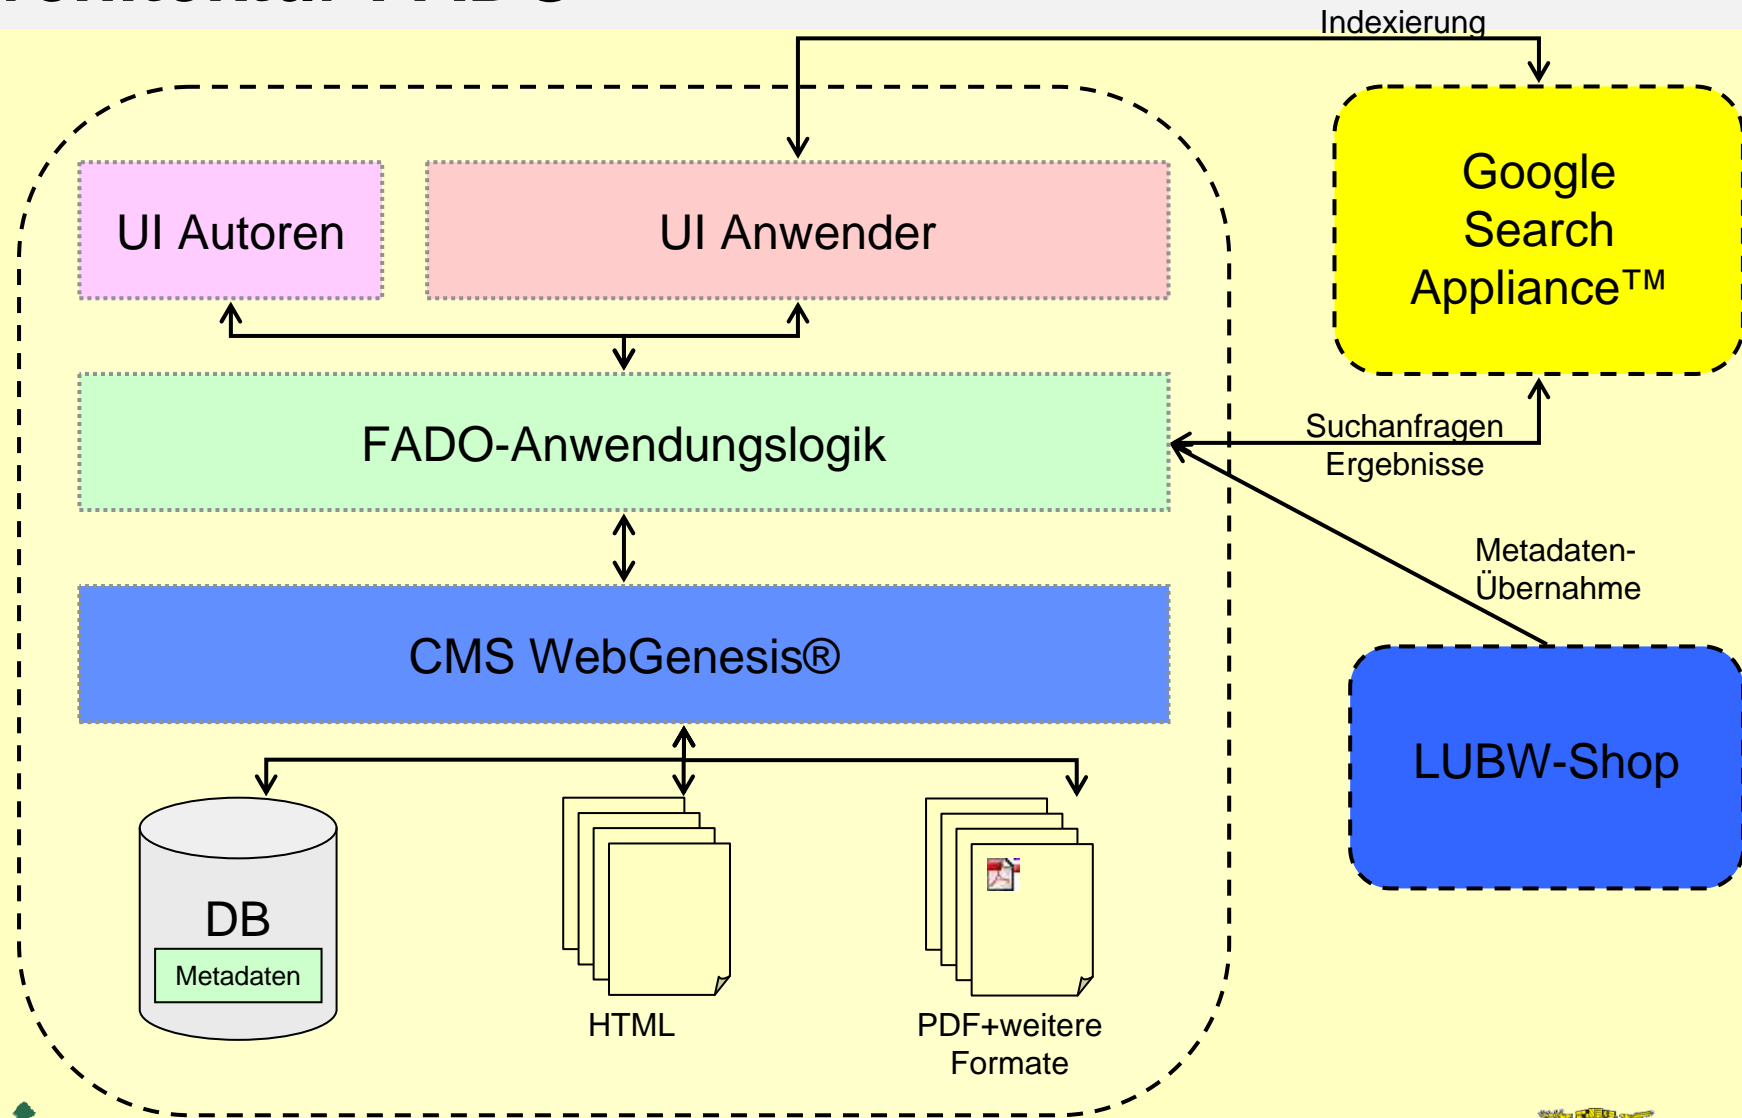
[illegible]

Indexierung

UI Autoren

UI Anwender

Google Search Appliance™

FADO-Anwendungslogik

Suchanfragen

Ergebnisse

Metadaten-Übernahme

CMS WebGenesis®

LUBW-Shop

DB

Metadaten

HTML

PDF+weitere Formate